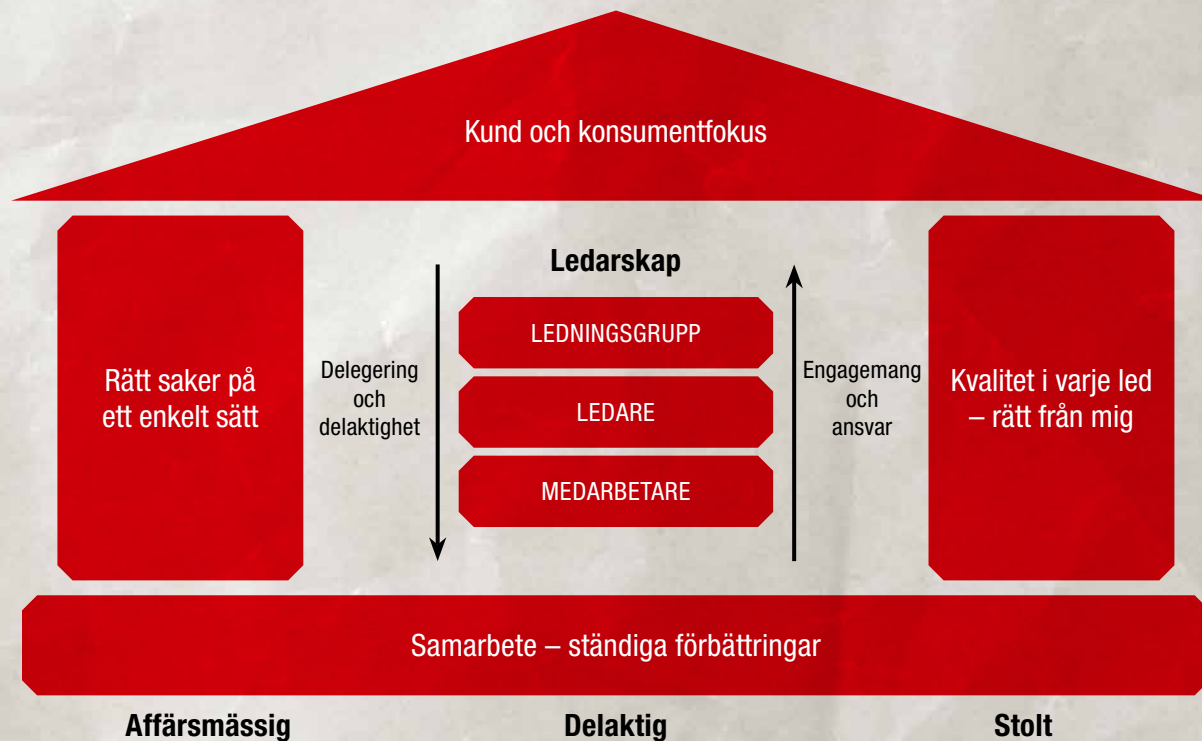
Kund och konsumentfokus

Rätt saker på ett enkelt sätt

Delegering och delaktighet

Ledarskap

LEDNINGSGRUPP

LEDARE

MEDARBETARE

Engagemang och ansvar

Kvalitet i varje led – rätt från mig

Samarbete – ständiga förbättringar

Affärsmässig

Delaktig

Stolt